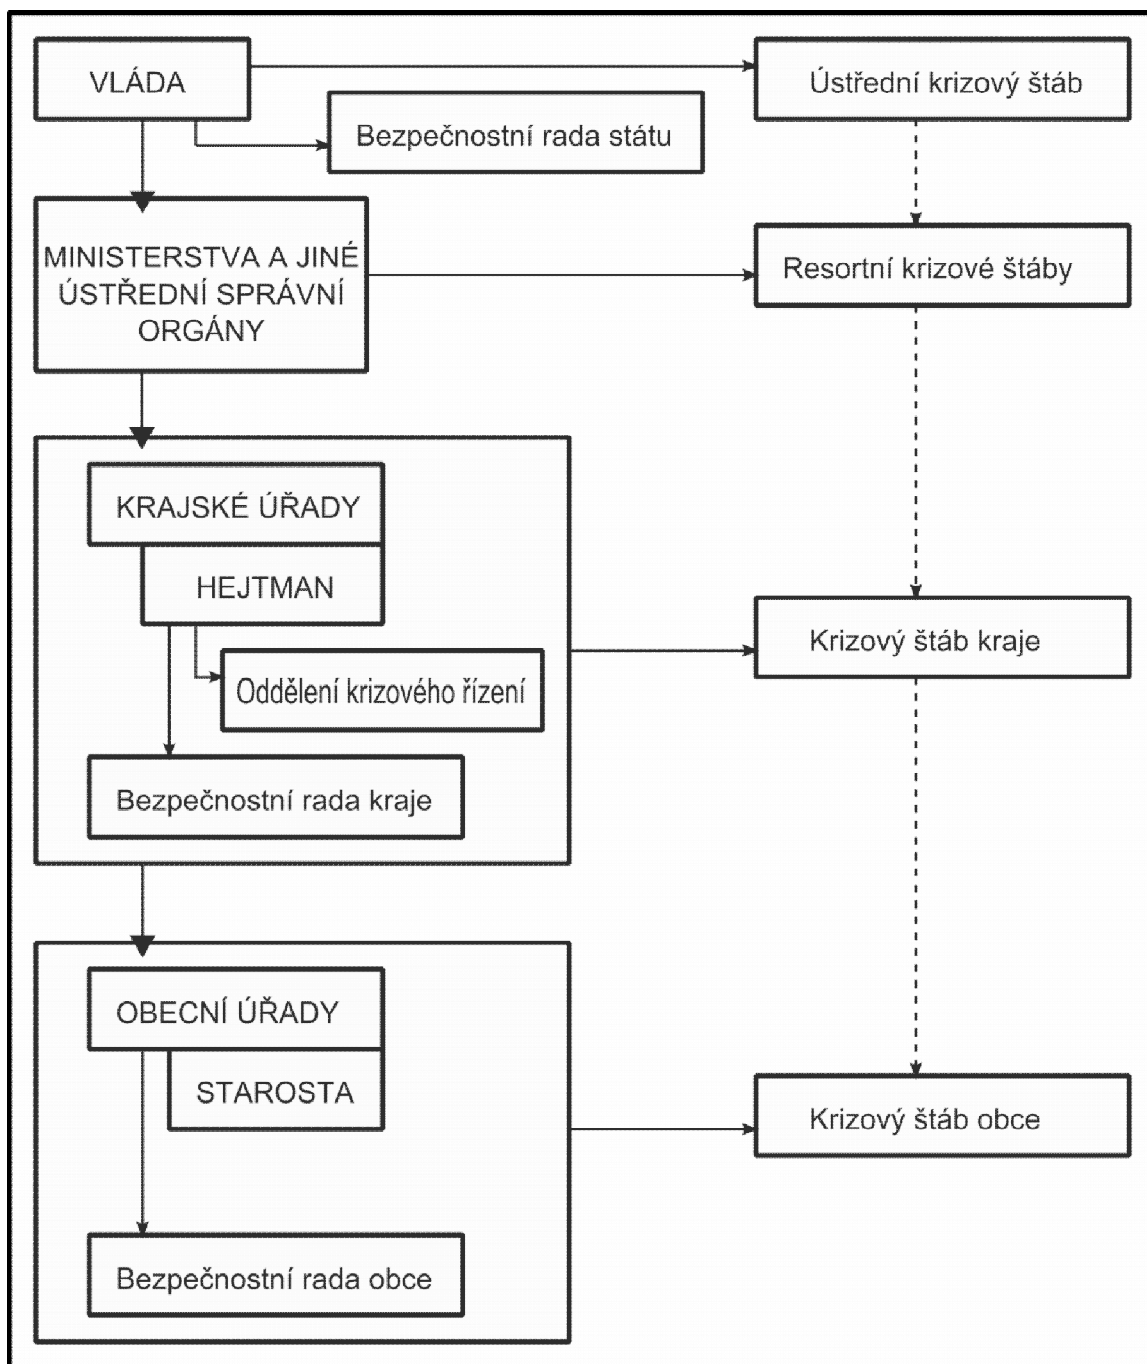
VLÁDA

Ústřední krizový štáb

Bezpečnostní rada státu

MINISTERSTVA A JINÉ ÚSTŘEDNÍ SPRÁVNÍ ORGÁNY

Resortní krizové štáby

KRAJSKÉ ÚŘADY

HEJTMAN

Oddělení krizového řízení

Bezpečnostní rada kraje

Krizový štáb kraje

OBECNÍ ÚŘADY

STAROSTA

Bezpečnostní rada obce

Krizový štáb obce